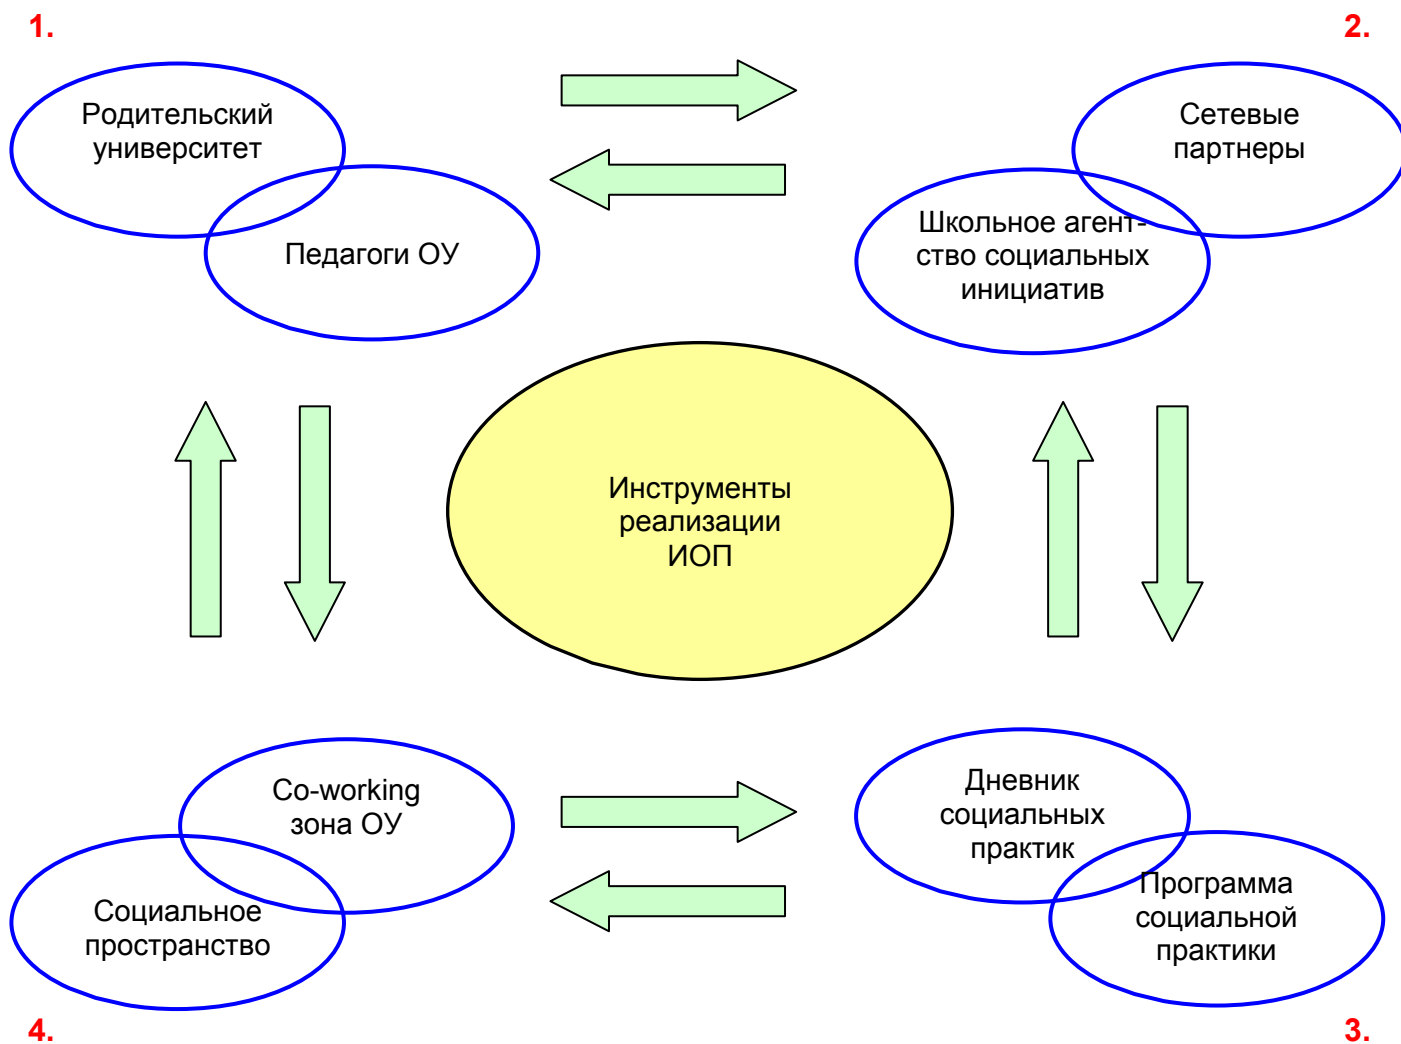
1.

2.

Родительский университет

Педагоги ОУ

Сетевые партнеры

Школьное агентство социальных инициатив

Инструменты реализации ИОП

Co-working зона ОУ

Социальное пространство

Дневник социальных практик

Программа социальной практики

4.

3.